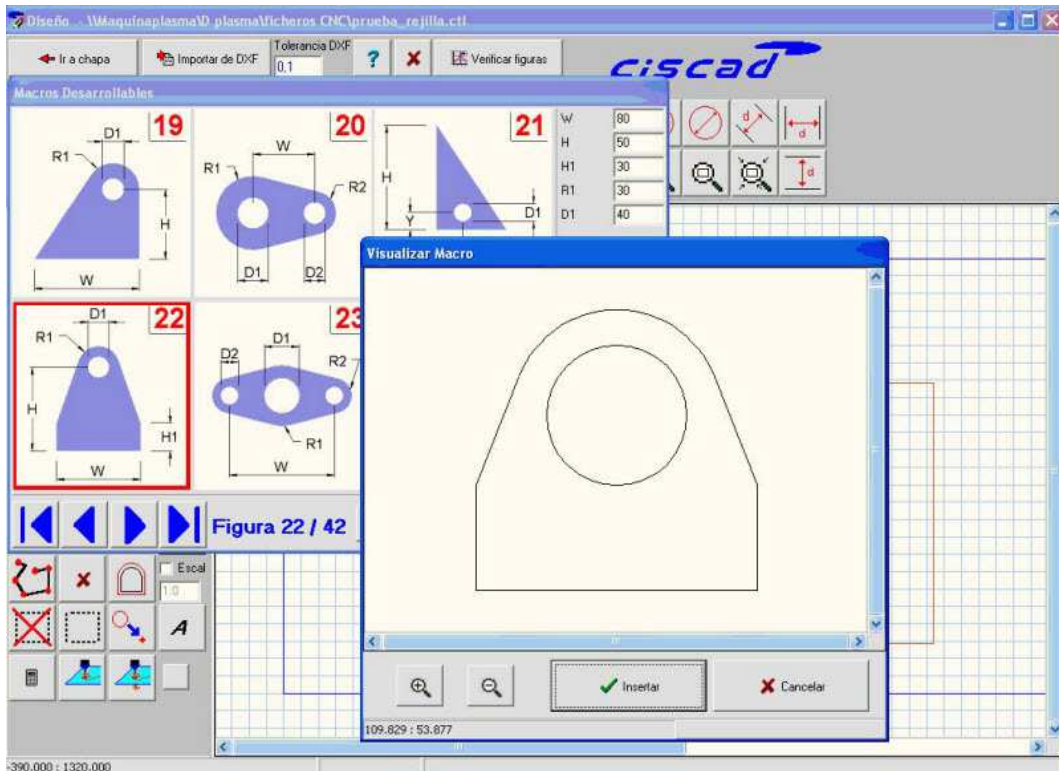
Diseño - \\Maquinaplasma\D plasma\ficheros CNC\prueba_rejilla.ctl

Ir a chapa
Importar de DXF
Tolerancia DXF
0,1
?
Verificar figuras
ciscad

Macros Desarrollables

19
D1
R1
H
W

20
W
R1
R2
D1
D2

21
H
Y
D1

| W | 80 |
|---|---|
| H | 50 |
| H1 | 30 |
| R1 | 30 |
| D1 | 40 |

d
d
d

22
D1
R1
H
H1
W

23
D2
D1
R2
R1
W

Figura 22 / 42

Escal
1.0
A

Visualizar Macro

Insertar
Cancelar
109.829 : 53.877

-390.000 : 1320.000